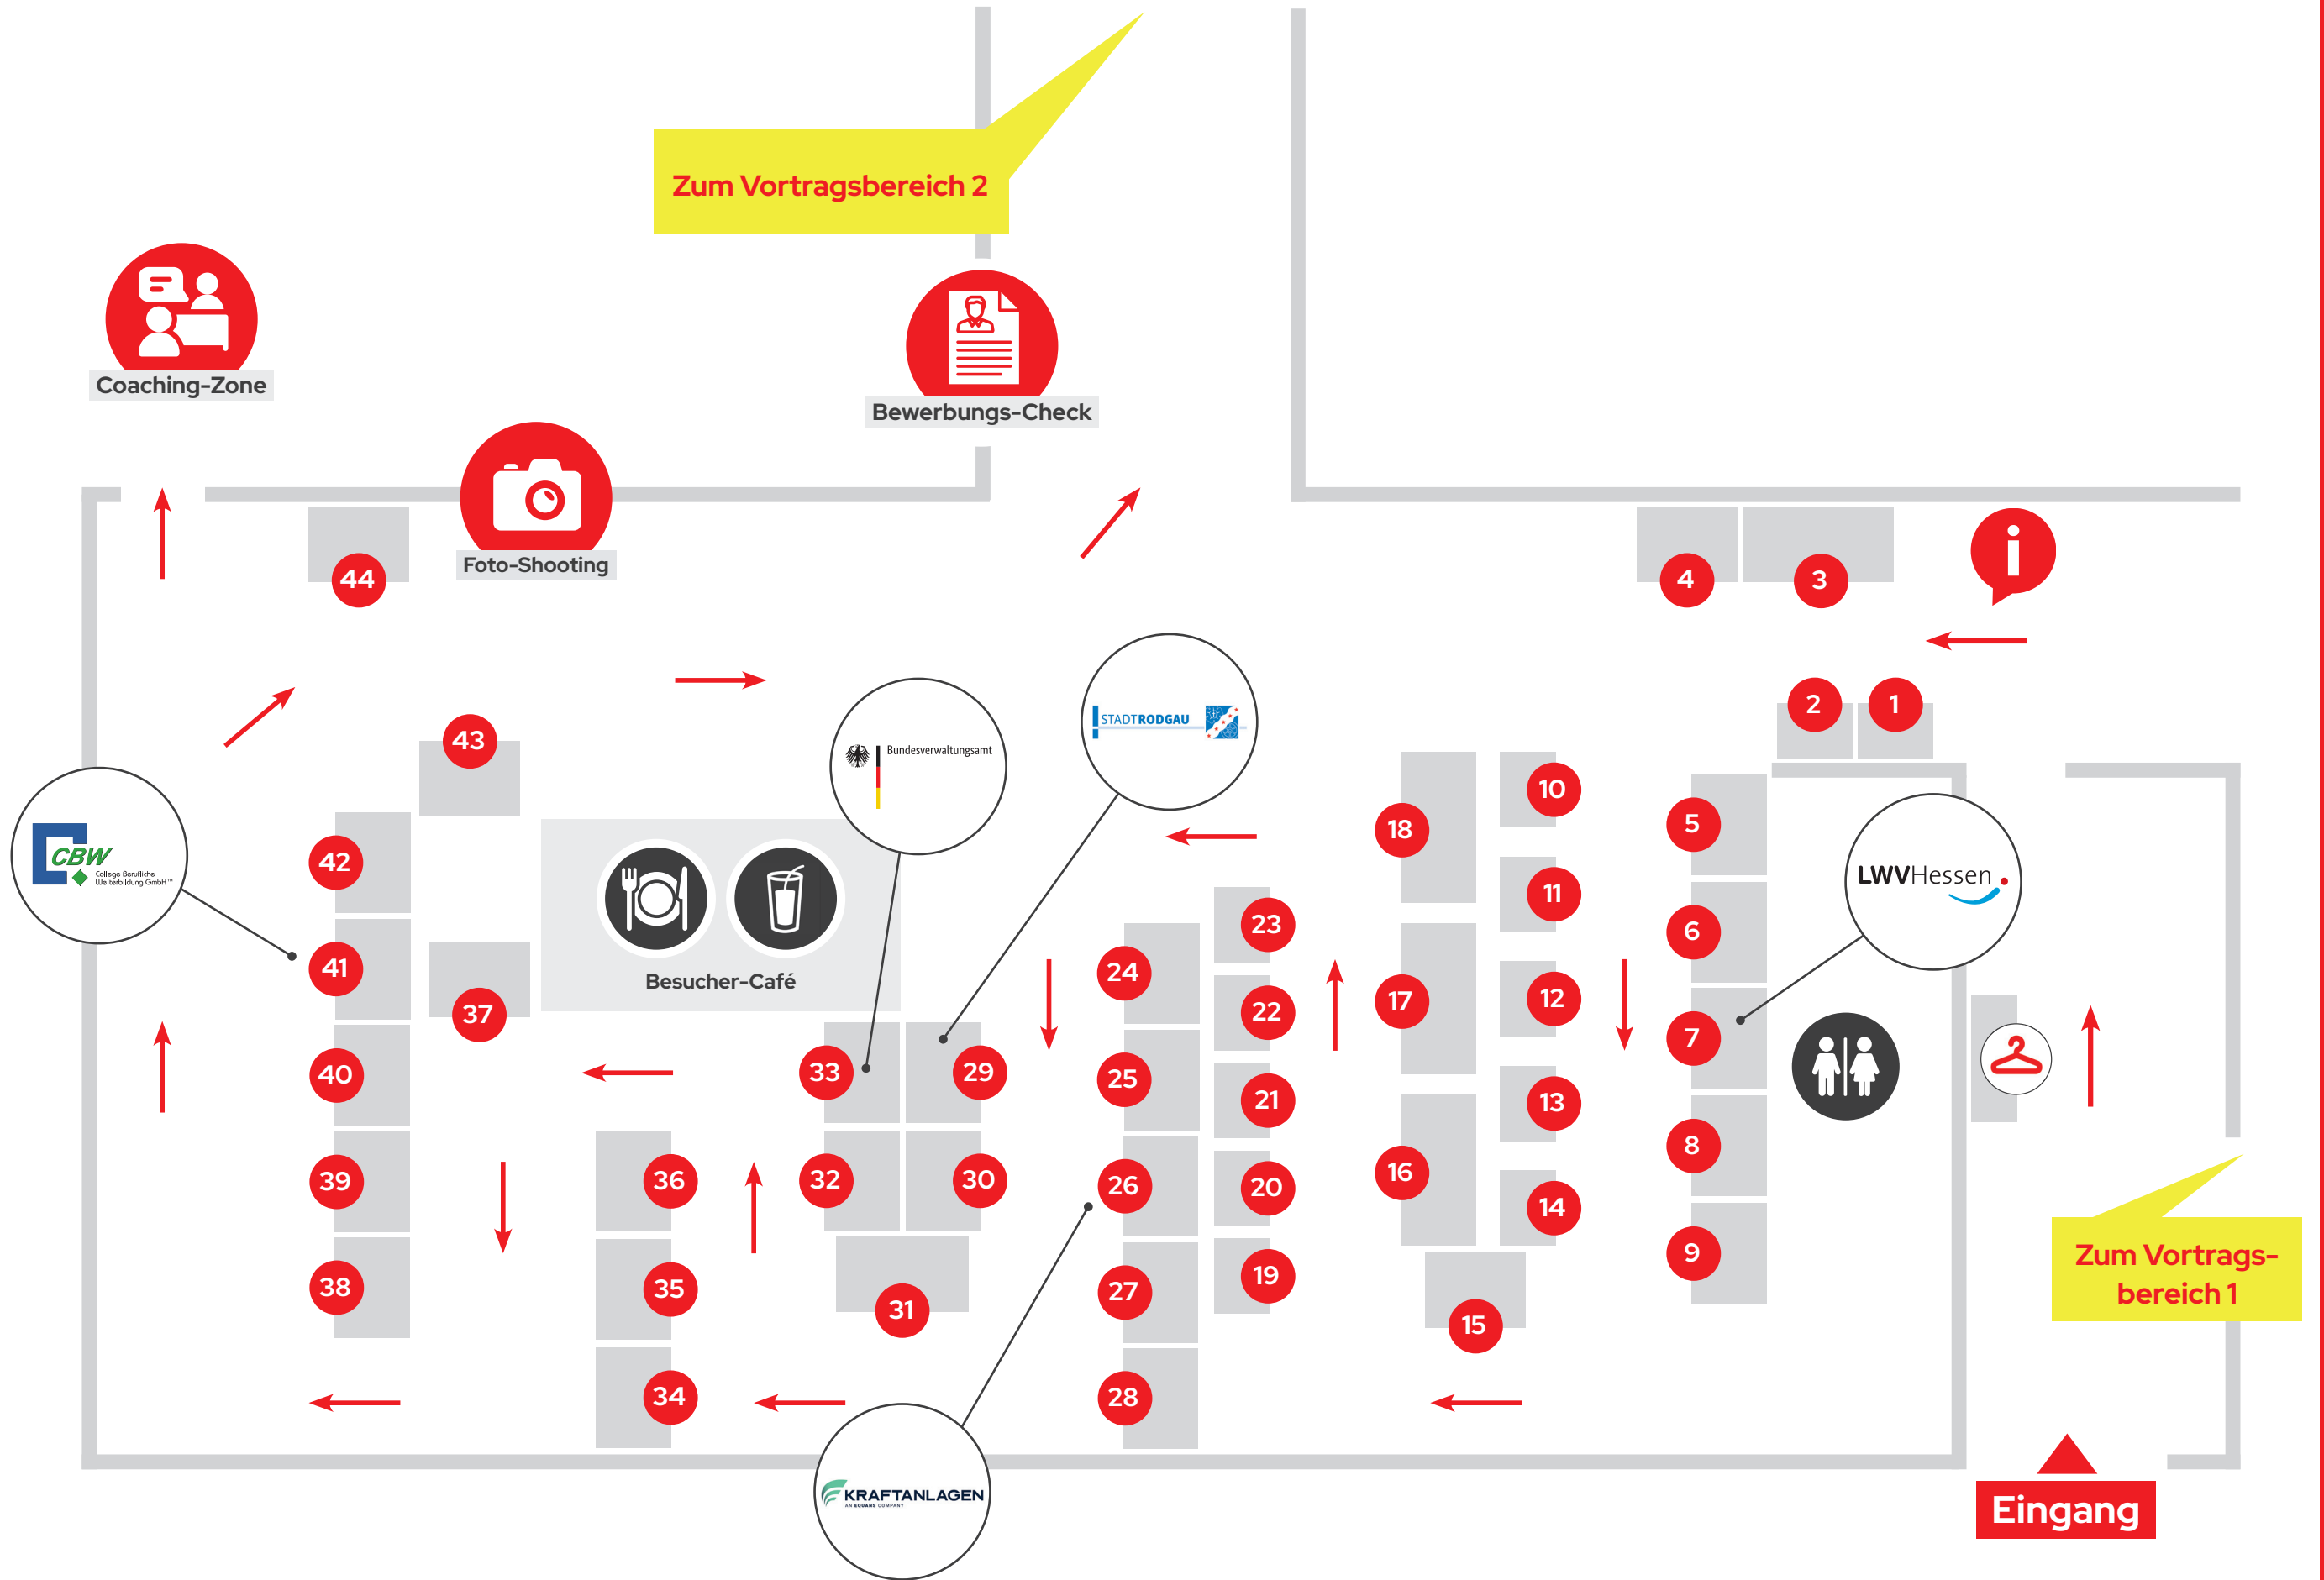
Zum Vortragsbereich 2

Coaching-Zone

Bewerbungs-Check

Foto-Shooting

44

4

3

2

1

43

Bundesverwaltungsamt

STADT RODGAU

CBW College Berufliche Weiterbildung GmbH

42

Besucher-Café

10

18

5

11

LWV Hessen

6

23

24

17

12

41

37

22

7

40

33

29

25

21

13

39

36

32

30

26

20

16

14

8

38

35

31

27

19

15

9

Zum Vortragsbereich 1

34

28

KRAFTANLAGEN

Eingang